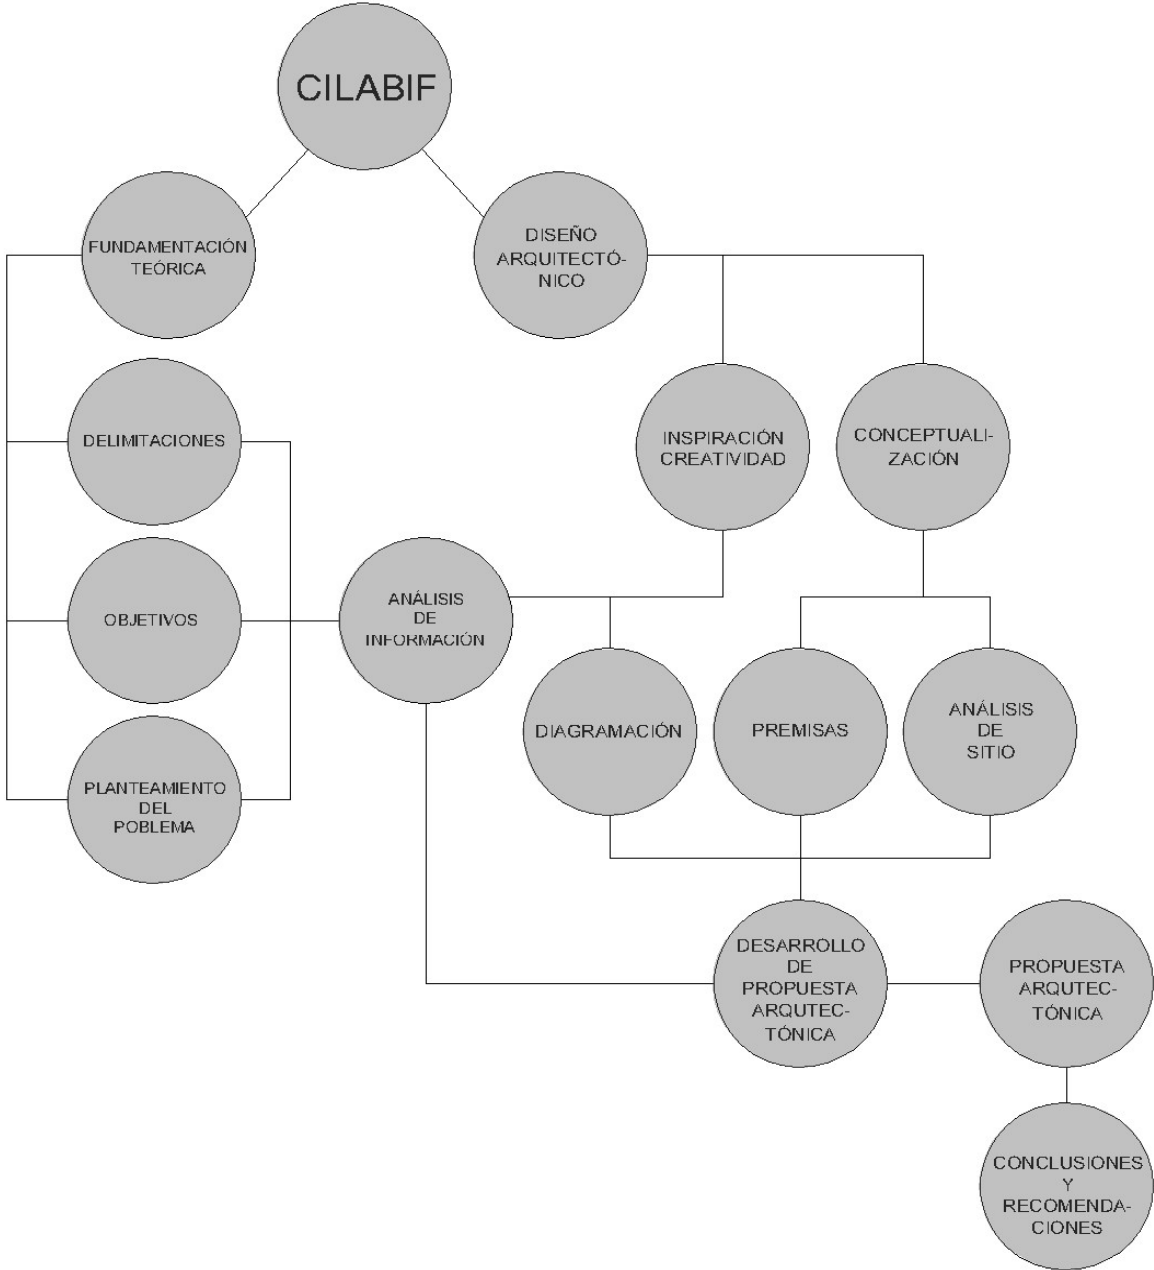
CILABIF

FUNDAMENTACIÓN TEÓRICA

DISEÑO ARQUITECTÓNICO

INSPIRACIÓN CREATIVIDAD

CONCEPTUALIZACIÓN

DELIMITACIONES

OBJETIVOS

ANÁLISIS DE INFORMACIÓN

DIAGRAMACIÓN

PREMISAS

ANÁLISIS DE SITIO

PLANTEAMIENTO DEL POBLEMA

DESARROLLO DE PROPUESTA ARQUTECTÓNICA

PROPUESTA ARQUTECTÓNICA

CONCLUSIONES Y RECOMENDACIONES